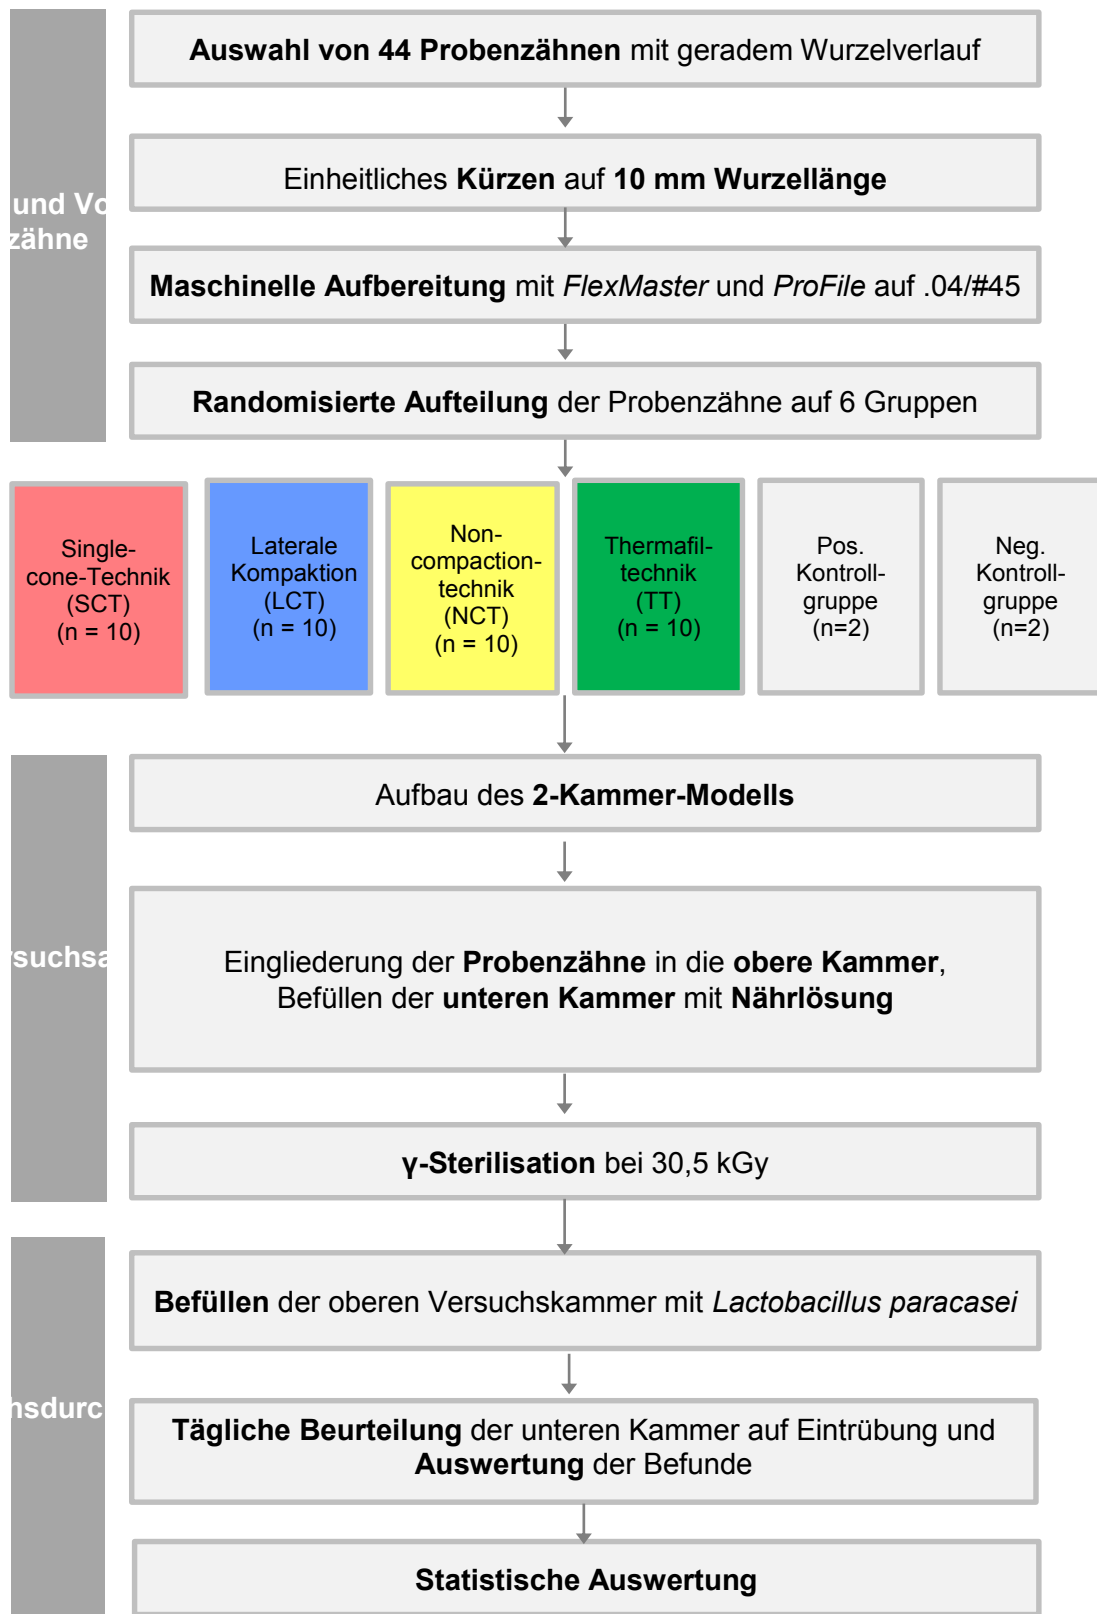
und Vo
zähne

Auswahl von 44 Probenzähnen mit geradem Wurzelverlauf

Einheitliches Kürzen auf 10 mm Wurzellänge

Maschinelle Aufbereitung mit FlexMaster und ProFile auf .04/#45

Randomisierte Aufteilung der Probenzähne auf 6 Gruppen

Single-cone-Technik (SCT) (n = 10)

Laterale Kompaktion (LCT) (n = 10)

Non-compaction-technik (NCT) (n = 10)

Thermafil-technik (TT) (n = 10)

Pos. Kontroll-gruppe (n=2)

Neg. Kontroll-gruppe (n=2)

rsuchsa

Aufbau des 2-Kammer-Modells

Eingliederung der Probenzähne in die obere Kammer, Befüllen der unteren Kammer mit Nährlösung

γ-Sterilisation bei 30,5 kGy

hsdurc

Befüllen der oberen Versuchskammer mit Lactobacillus paracasei

Tägliche Beurteilung der unteren Kammer auf Eintrübung und Auswertung der Befunde

Statistische Auswertung